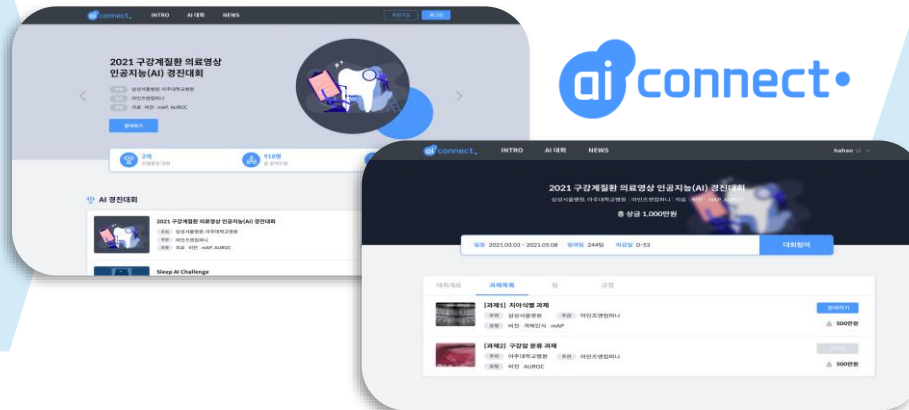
ai connect INTRO AI 대회 NEWS

2021 구강계질환 의료영상 인공지능(AI) 경진대회

삼성서울병원, 아주대학교병원

마인즈앤컴퍼니

의료 비전 mAP, AUROC

참여하기

AI 경진대회

2021 구강계질환 의료영상 인공지능(AI) 경진대회

삼성서울병원, 아주대학교병원

마인즈앤컴퍼니

의료 비전 mAP, AUROC

Sleep AI Challenge

ai connect

ai connect INTRO AI 대회 NEWS

2021 구강계질환 의료영상 인공지능(AI) 경진대회

삼성서울병원, 아주대학교병원 | 마인즈앤컴퍼니 | 의료 | 비전 | mAP, AUROC

총 상금 1,000만원

일정 2021.03.03 ~ 2021.05.08 참여팀 244팀 마감일 D-53

대회참여

대회개요 과제목록 팀 규정

[과제1] 치아식별 과제

주최 삼성서울병원 주관 마인즈앤컴퍼니

유형 비전 객체인식 mAP

참여하기

500만원

[과제2] 구강암 분류 과제

주최 아주대학교병원 주관 마인즈앤컴퍼니

유형 비전 AUROC

500만원